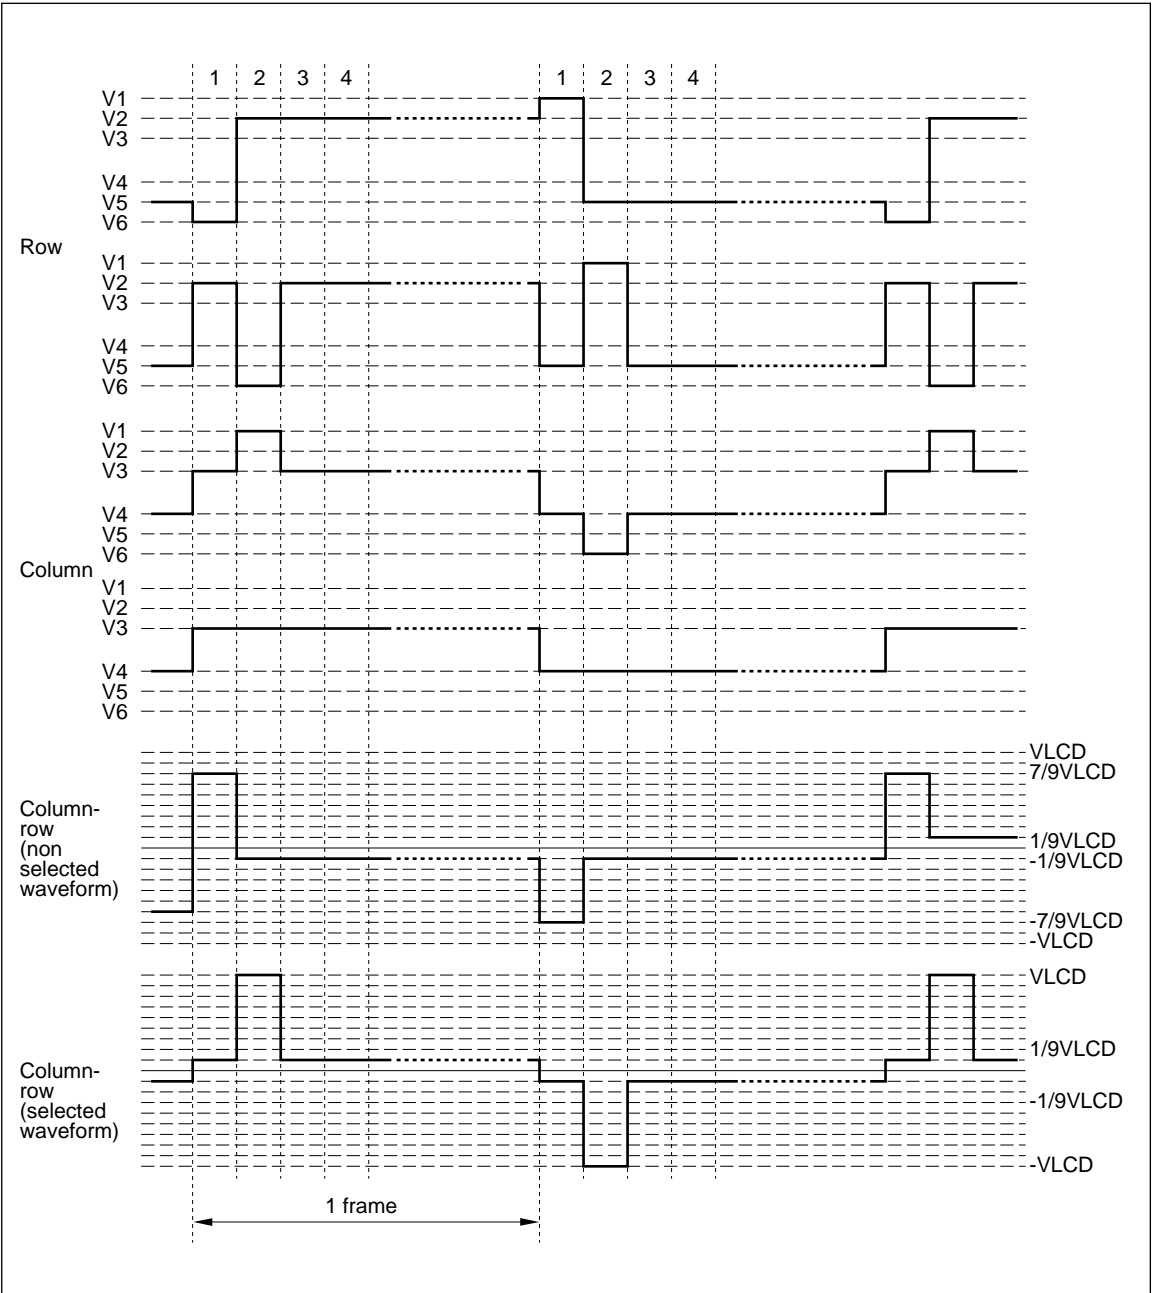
1 2 3 4 1 2 3 4

V1
V2
V3
V4
V5
V6

Row

V1
V2
V3
V4
V5
V6

V1
V2
V3
V4
V5
V6

Column

V1
V2
V3
V4
V5
V6

Column-row (non selected waveform)

VLCD
7/9VLCD
1/9VLCD
-1/9VLCD
-7/9VLCD
-VLCD

Column-row (selected waveform)

VLCD
1/9VLCD
-1/9VLCD
-VLCD

1 frame